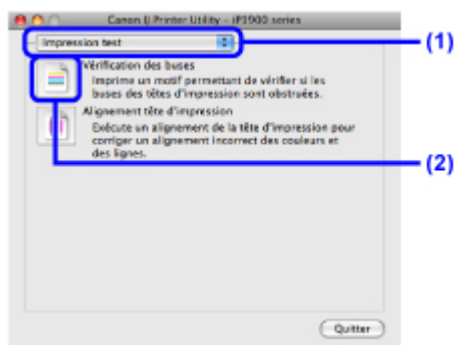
Canon IJ Printer Utility - iP1900 series

Impression test

Vérification des buses
Imprime un motif permettant de vérifier si les buses des têtes d'impression sont obstruées.

Alignement tête d'impression
Exécute un alignement de la tête d'impression pour corriger un alignement incorrect des couleurs et des lignes.

Quitter

(1)

(2)